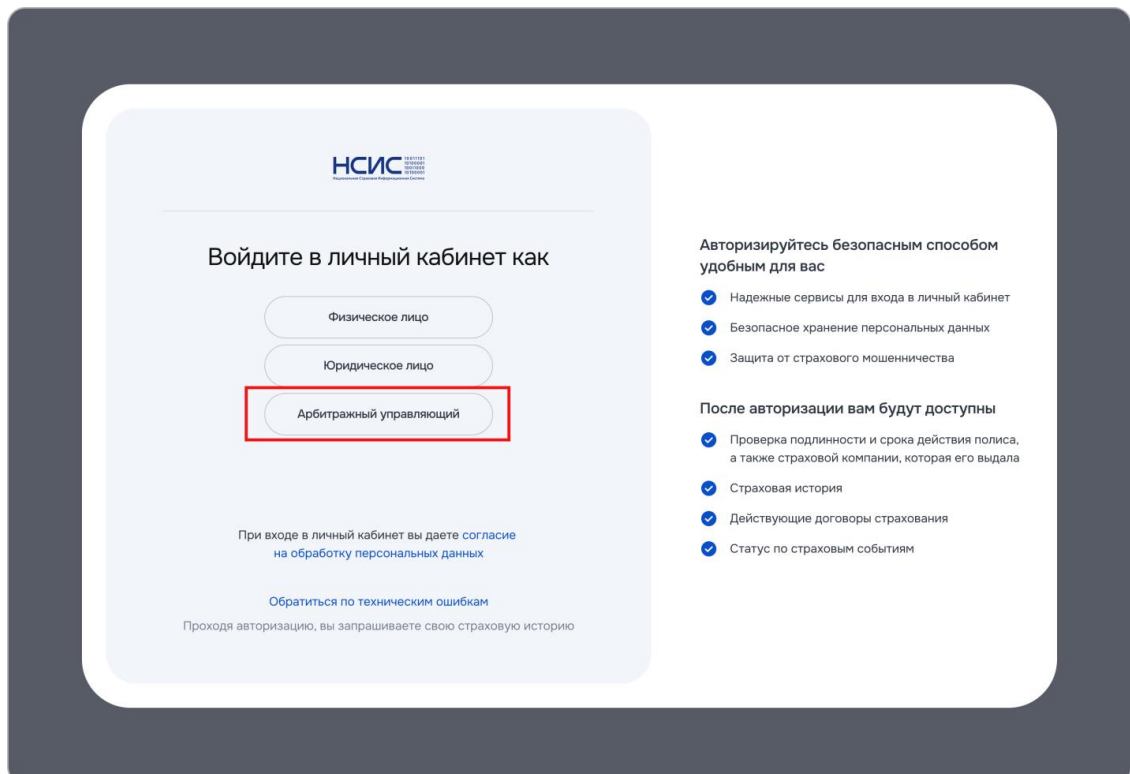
НСИС
Национальная Страховая Информационная Система

Войдите в личный кабинет как

Физическое лицо

Юридическое лицо

Арбитражный управляющий

При входе в личный кабинет вы даете согласие на обработку персональных данных

Обратиться по техническим ошибкам

Проходя авторизацию, вы запрашиваете свою страховую историю

Авторизируйтесь безопасным способом удобным для вас

Надежные сервисы для входа в личный кабинет

Безопасное хранение персональных данных

Защита от страхового мошенничества

После авторизации вам будут доступны

Проверка подлинности и срока действия полиса, а также страховой компании, которая его выдала

Страховая история

Действующие договоры страхования

Статус по страховым событиям